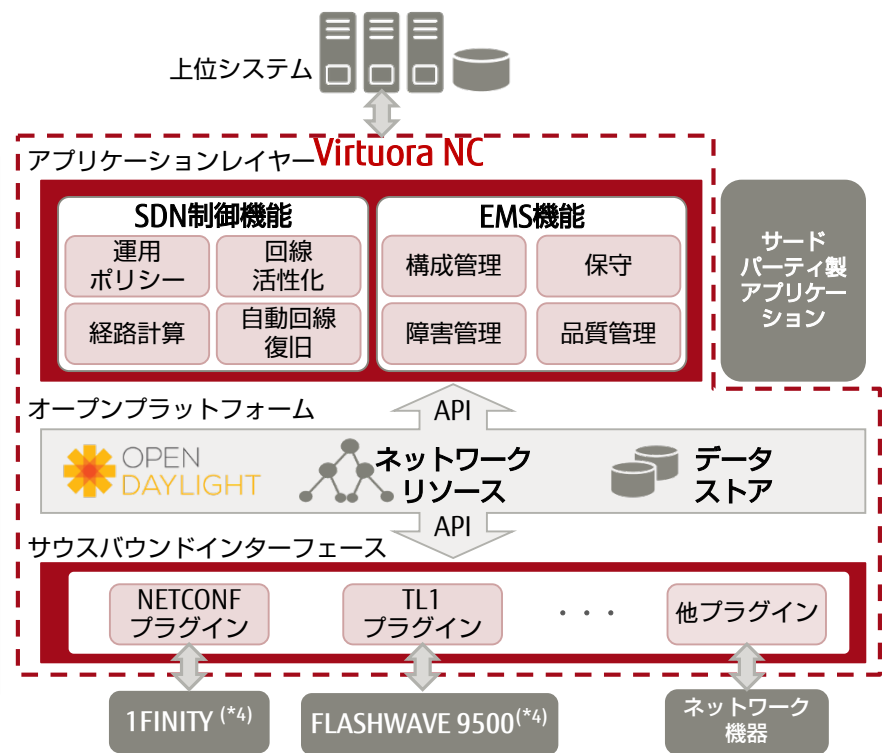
上位システム

アプリケーションレイヤー Virtuora NC

SDN制御機能

運用ポリシー

回線活性化

経路計算

自動回線復旧

EMS機能

構成管理

保守

障害管理

品質管理

サードパーティ製アプリケーション

オープンプラットフォーム

API

OPEN DAYLIGHT

ネットワークリソース

データストア

API

サウスバウンドインターフェース

NETCONFプラグイン

TL1プラグイン

・・・

他プラグイン

1FINITY $^{(*4)}$

FLASHWAVE 9500$^{(*4)}$

ネットワーク機器